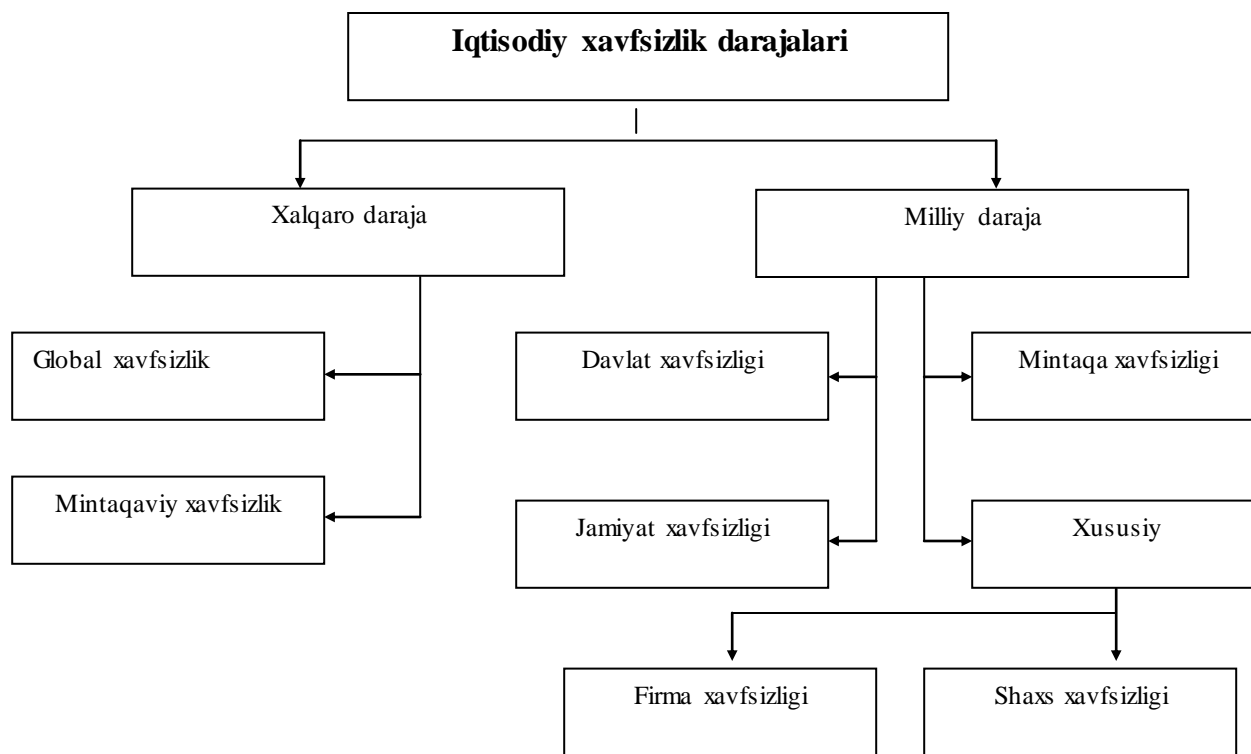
Iqtisodiy xavfsizlik darajalari

Xalqaro daraja

Milliy daraja

Global xavfsizlik

Mintaqaviy xavfsizlik

Davlat xavfsizligi

Mintaqa xavfsizligi

Jamiyat xavfsizligi

Xususiy

Firma xavfsizligi

Shaxs xavfsizligi